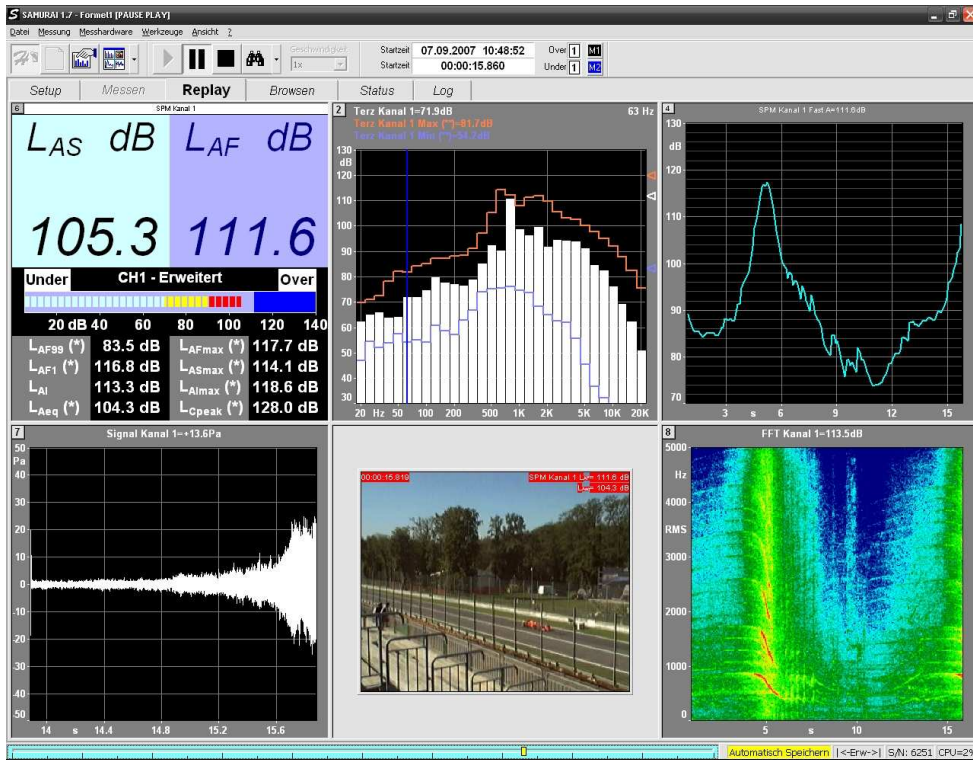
SAMURAI 1.7 - Formel1 [PAUSE PLAY]

Datei Messung Messhardware Werkzeuge Ansicht ?

Geschwindigkeit 1x

Startzeit 07.09.2007 10:48:52
Startzeit 00:00:15.860
Over 1 M1
Under 1 M2

Setup | Messen | Replay | Browsen | Status | Log

6 SPM Kanal 1

$L_{AS}$ dB $L_{AF}$ dB

105.3 111.6

Under CH1 - Erweitert Over

20 dB 40 60 80 100 120 140

| | | | |
|---|---|---|---|
| $L_{AF99}$ (*) | 83.5 dB | $L_{AFmax}$ (*) | 117.7 dB |
| $L_{AF1}$ (*) | 116.8 dB | $L_{ASmax}$ (*) | 114.1 dB |
| $L_{AI}$ | 113.3 dB | $L_{AImax}$ (*) | 118.6 dB |
| $L_{Aeq}$ (*) | 104.3 dB | $L_{Cpeak}$ (*) | 128.0 dB |

2 Terz Kanal 1=71.9dB 63 Hz
Terz Kanal 1 Max (*)=81.7dB
Terz Kanal 1 Min (*)=54.7dB
130 dB 120 110 100 90 80 70 60 50 40 30
20 Hz 50 100 200 500 1K 2K 5K 10K 20K

4 SPM Kanal 1 Fast A=111.6dB
130 dB 120 110 100 90 80 70
3 s 6 9 12 15

7 Signal Kanal 1=+13.6Pa
50 Pa 40 30 20 10 0 -10 -20 -30 -40 -50
14 s 14.4 14.8 15.2 15.6

00:00:15.819 SPM Kanal 1 L=111.6 dB L=104.3 dB

8 FFT Kanal 1=113.5dB
5000 Hz 4000 RMS 3000 2000 1000 0
5 s 10 15

Automatisch Speichern |<-Erw->| S/N: 6251 CPU=29